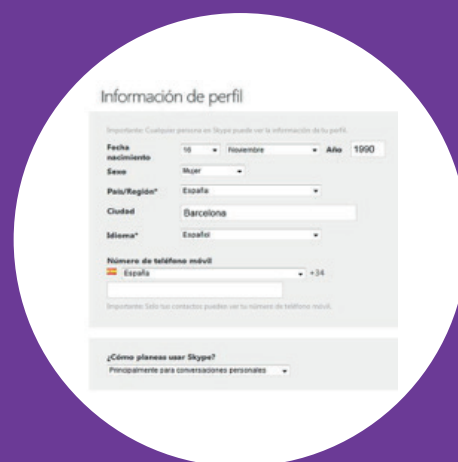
Información de perfil

Importante: Cualquier persona en Skype puede ver la información de tu perfil.

Fecha nacimiento 16 Noviembre Año 1990

Sexo Mujer

País/Región* España

Ciudad Barcelona

Idioma* Español

Número de teléfono móvil

España +34

Importante: Sólo tus contactos pueden ver tu número de teléfono móvil.

¿Cómo planeas usar Skype?

Principalmente para conversaciones personales